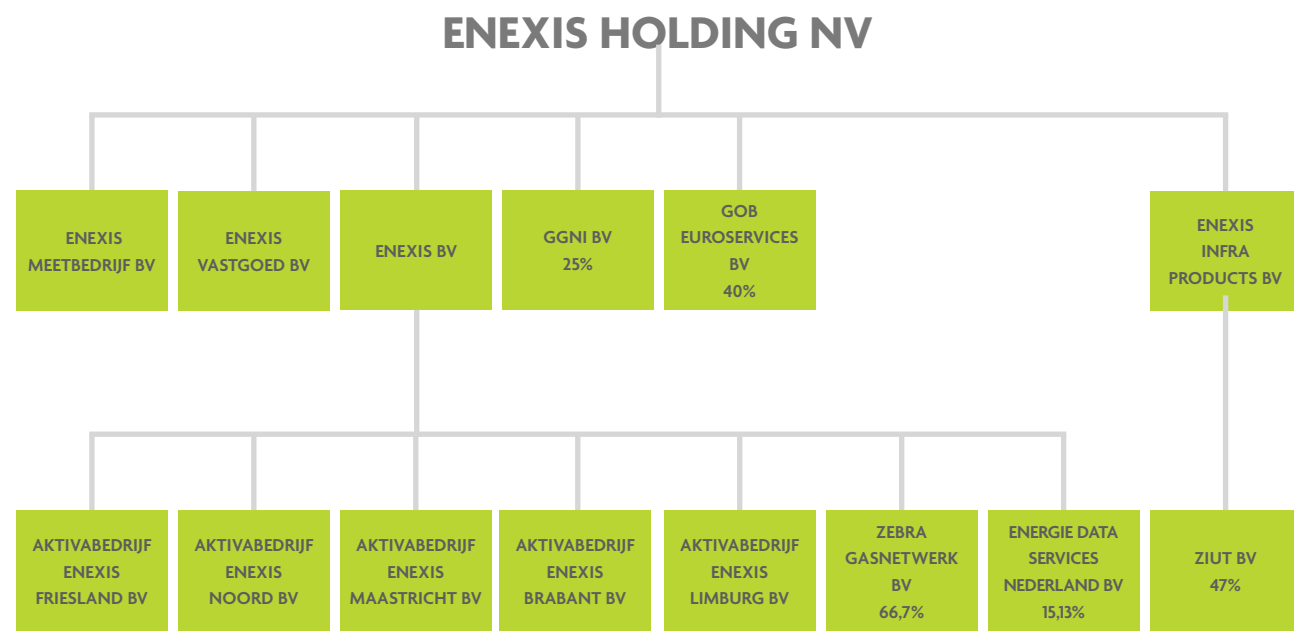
ENEXIS HOLDING NV

ENEXIS MEETBEDRIJF BV

ENEXIS VASTGOED BV

ENEXIS BV

GGNI BV 25%

GOB EUROSERVICES BV 40%

ENEXIS INFRA PRODUCTS BV

AKTIVABEDRIJF ENEXIS FRIESLAND BV

AKTIVABEDRIJF ENEXIS NOORD BV

AKTIVABEDRIJF ENEXIS MAASTRICHT BV

AKTIVABEDRIJF ENEXIS BRABANT BV

AKTIVABEDRIJF ENEXIS LIMBURG BV

ZEBRA GASNETWERK BV 66,7%

ENERGIE DATA SERVICES NEDERLAND BV 15,13%

ZIUT BV 47%